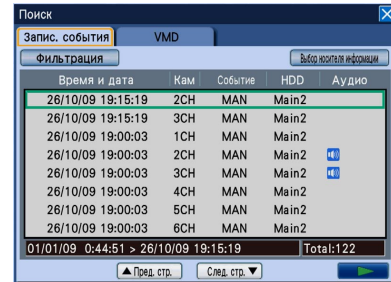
Поиск

Запис. события VMD

Фильтрация

Выбор носителя информации

| Время и дата | Кам | Событие | HDD | Аудио |
|---|---|---|---|---|
| 26/10/09 19:15:19 | 2CH | MAN | Main2 | |
| 26/10/09 19:15:19 | 3CH | MAN | Main2 | |
| 26/10/09 19:00:03 | 1CH | MAN | Main2 | |
| 26/10/09 19:00:03 | 2CH | MAN | Main2 | |
| 26/10/09 19:00:03 | 3CH | MAN | Main2 | |
| 26/10/09 19:00:03 | 4CH | MAN | Main2 | |
| 26/10/09 19:00:03 | 5CH | MAN | Main2 | |
| 26/10/09 19:00:03 | 6CH | MAN | Main2 | |

01/01/09 0:44:51 > 26/10/09 19:15:19 Total:122

▲ Пред. стр. След. стр. ▼